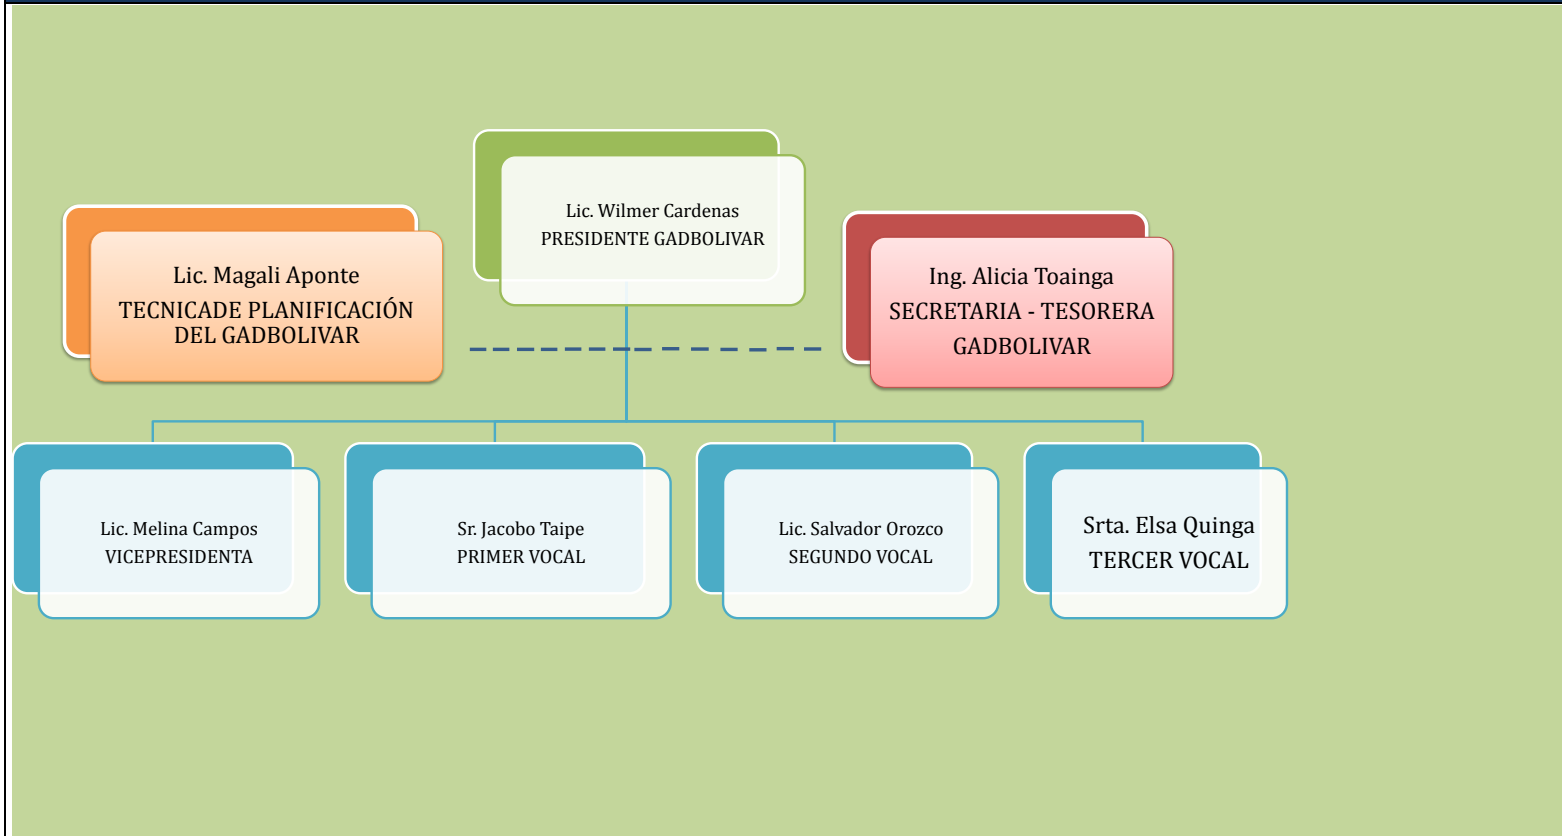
Lic. Wilmer Cardenas
PRESIDENTE GADBOLIVAR

Lic. Magali Aponte
TECNICADE PLANIFICACIÓN DEL GADBOLIVAR

Ing. Alicia Toainga
SECRETARIA - TESORERA GADBOLIVAR

Lic. Melina Campos
VICEPRESIDENTA

Sr. Jacobo Taipe
PRIMER VOCAL

Lic. Salvador Orozco
SEGUNDO VOCAL

Srta. Elsa Quinga
TERCER VOCAL